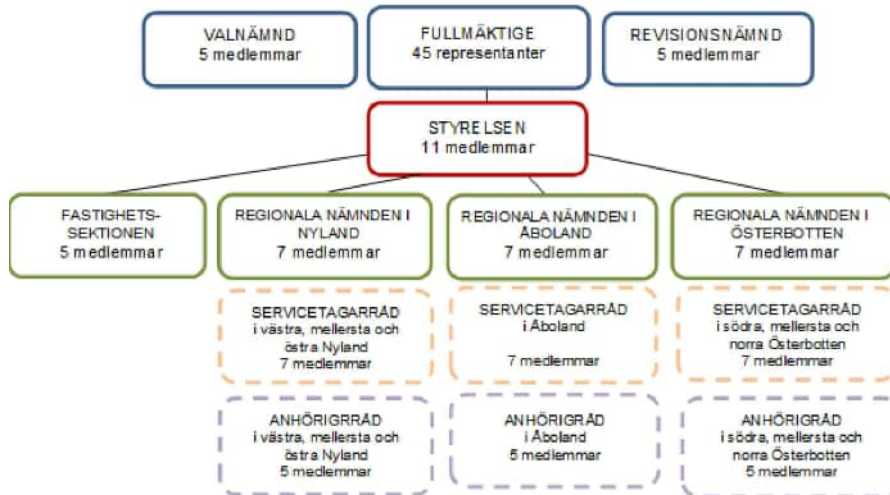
VALNÄMND
5 medlemmar

FULLMÄKTIGE
45 representanter

REVISIONSNÄMND
5 medlemmar

STYRELSEN
11 medlemmar

FASTIGHETS-SEKTIONEN
5 medlemmar

REGIONALA NÄMNDEN I NYLAND
7 medlemmar

REGIONALA NÄMNDEN I ÅBOLAND
7 medlemmar

REGIONALA NÄMNDEN I ÖSTERBOTTEN
7 medlemmar

SERVICETAGARRÅD
i västra, mellersta och östra Nyland
7 medlemmar

SERVICETAGARRÅD
i Åboland
7 medlemmar

SERVICETAGARRÅD
i södra, mellersta och norra Österbotten
7 medlemmar

ANHÖRIGRRÅD
i västra, mellersta och östra Nyland
5 medlemmar

ANHÖRIGRÅD
i Åboland
5 medlemmar

ANHÖRIGRÅD
i södra, mellersta och norra Österbotten
5 medlemmar